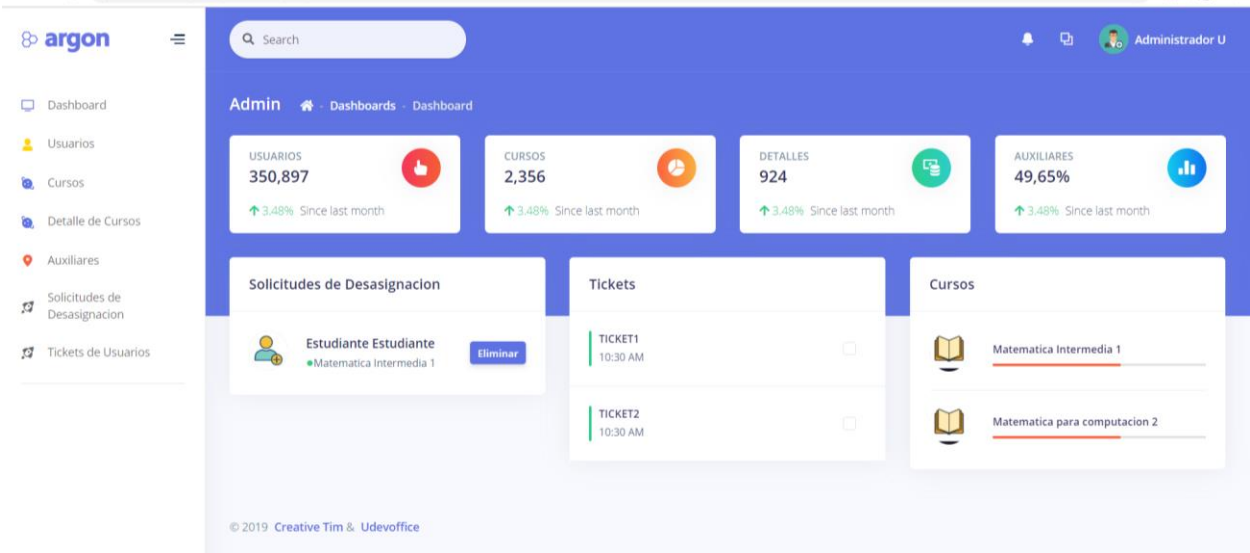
argon

Dashboard
Usuarios
Cursos
Detalle de Cursos
Auxiliares
Solicitudes de Desasignacion
Tickets de Usuarios

Search

Administrador U

Admin · Dashboards · Dashboard

USUARIOS
350,897
↑ 3.48% Since last month

CURSOS
2,356
↑ 3.48% Since last month

DETALLES
924
↑ 3.48% Since last month

AUXILIARES
49,65%
↑ 3.48% Since last month

Solicitudes de Desasignacion

Estudiante Estudiante
Matematica Intermedia 1
Eliminar

Tickets

TICKET1
10:30 AM

TICKET2
10:30 AM

Cursos

Matematica Intermedia 1

Matematica para computacion 2

© 2019 Creative Tim & Udevoffice